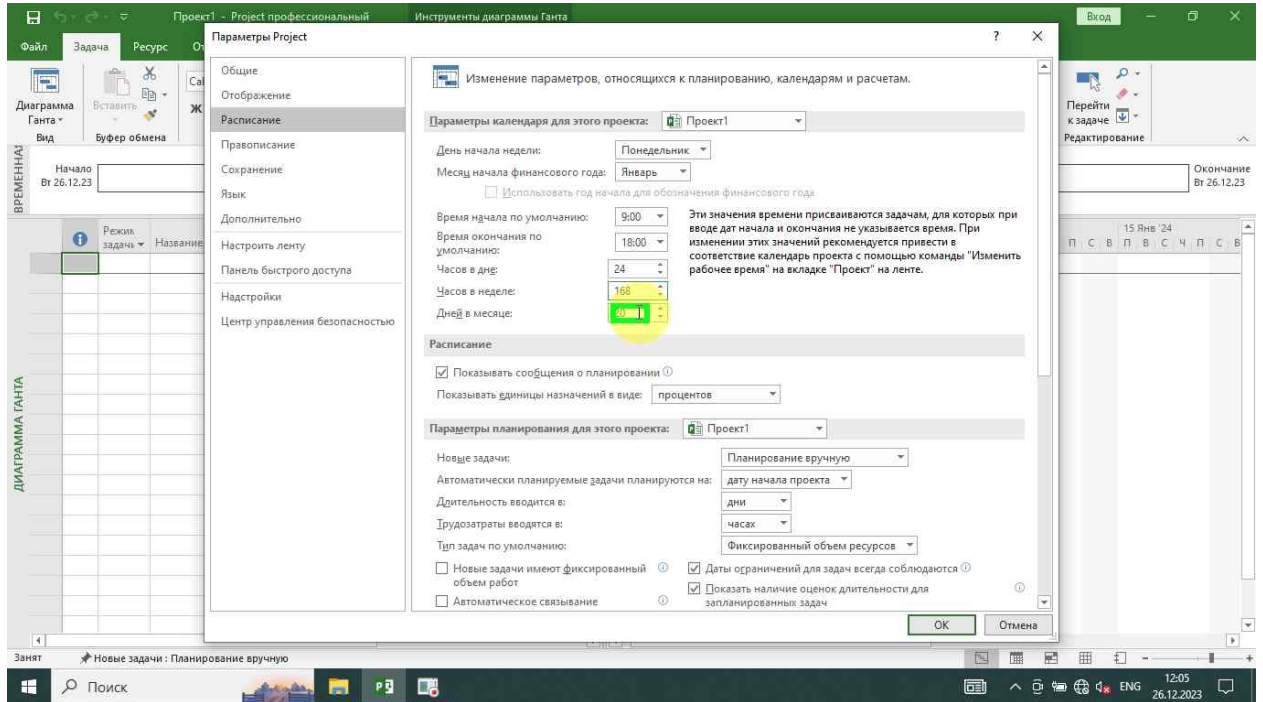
Проект1 - Project профессиональный
Инструменты диаграммы Ганта
Вход
Файл
Задача
Ресурс
От
Диаграмма Ганта
Вставить
Вид
Буфер обмена
Cal
Ж
Перейти к задаче
Редактирование
ВРЕМЕННАЯ
Начало
Вт 26.12.23
Окончание
Вт 26.12.23
Режим задачи
Название
15 Янв '24
П С В П В С Ч П С В
ДИАГРАММА ГАНТА

Параметры Project
?
Общие
Отображение
Расписание
Правописание
Сохранение
Язык
Дополнительно
Настроить ленту
Панель быстрого доступа
Надстройки
Центр управления безопасностью

Изменение параметров, относящихся к планированию, календарям и расчетам.

Параметры календаря для этого проекта: Проект1
День начала недели: Понедельник
Месяц начала финансового года: Январь
Использовать год начала для обозначения финансового года
Время начала по умолчанию: 9:00
Время окончания по умолчанию: 18:00
Часов в дне: 24
Часов в неделе: 168
Дней в месяце: 30
Эти значения времени присваиваются задачам, для которых при вводе дат начала и окончания не указывается время. При изменении этих значений рекомендуется привести в соответствие календарь проекта с помощью команды "Изменить рабочее время" на вкладке "Проект" на ленте.

Расписание
Показывать сообщения о планировании
Показывать единицы назначений в виде: процентов

Параметры планирования для этого проекта: Проект1
Новые задачи: Планирование вручную
Автоматически планируемые задачи планируются на: дату начала проекта
Длительность вводится в: дни
Трудозатраты вводятся в: часах
Тип задач по умолчанию: Фиксированный объем ресурсов
Новые задачи имеют фиксированный объем работ
Даты ограничений для задач всегда соблюдаются
Автоматическое связывание
Показать наличие оценок длительности для запланированных задач
OK
Отмена

Занят
Новые задачи : Планирование вручную
Поиск
ENG
12:05
26.12.2023